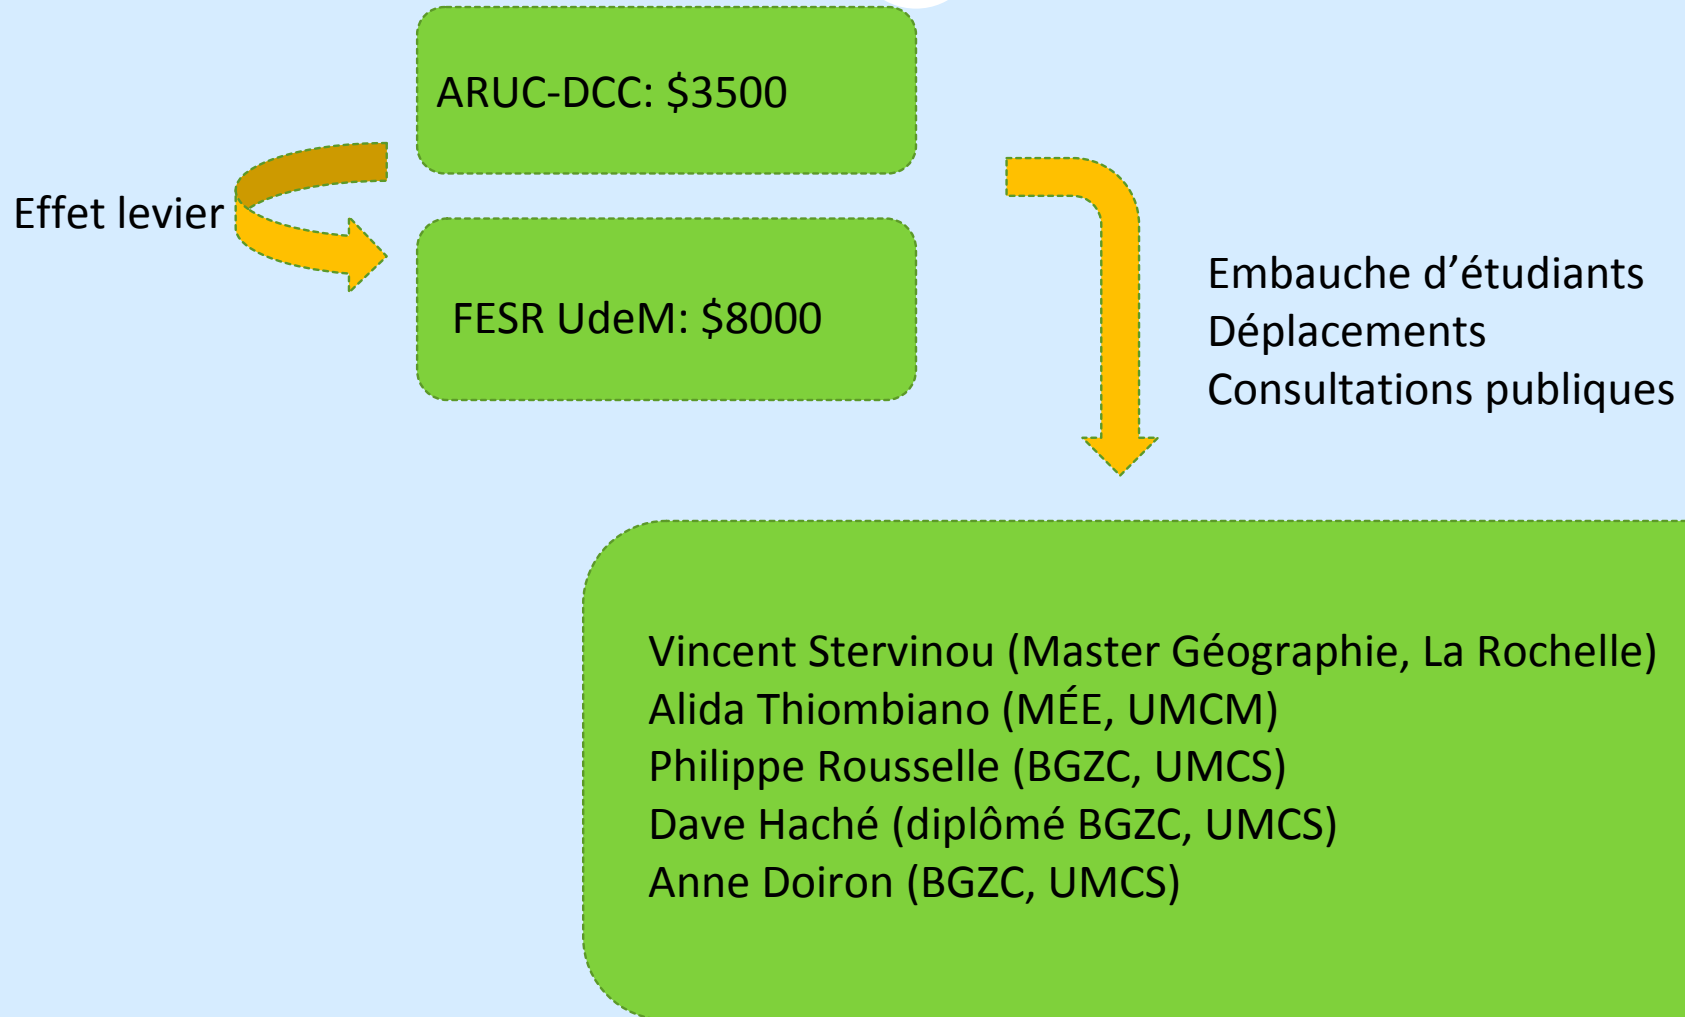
ARUC-DCC: $3500

Effet levier

FESR UdeM: $8000

Embauche d’étudiants
Déplacements
Consultations publiques

Vincent Stervinou (Master Géographie, La Rochelle)
Alida Thiombiano (MÉE, UMCM)
Philippe Rousselle (BGZC, UMCS)
Dave Haché (diplômé BGZC, UMCS)
Anne Doiron (BGZC, UMCS)